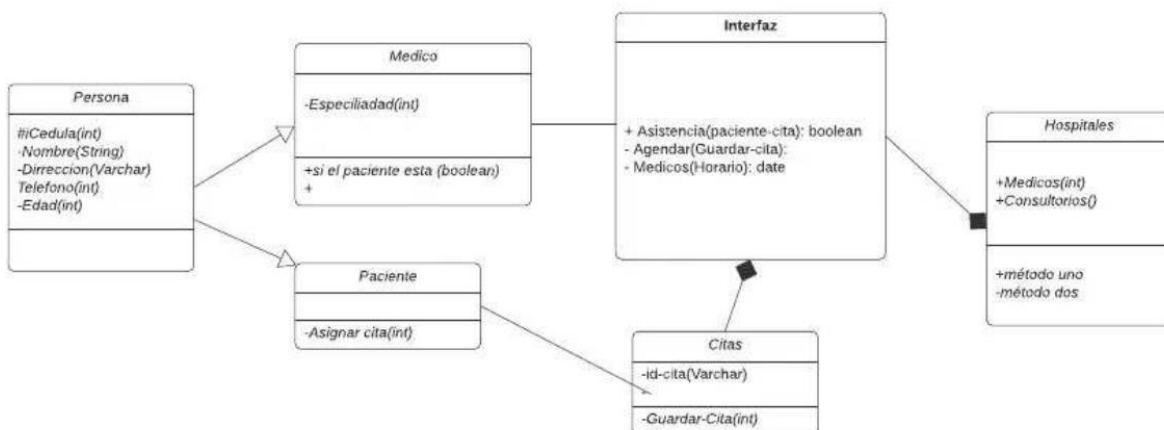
Persona

#iCedula(int)
-Nombre(String)
-Dirreccion(Varchar)
Telefono(int)
-Edad(int)

Medico

-Especiliadad(int)

+si el paciente esta (boolean)
+

Paciente

-Asignar cita(int)

Interfaz

+ Asistencia(paciente-cita): boolean
- Agendar(Guardar-cita):
- Medicos(Horario): date

Citas

-id-cita(Varchar)

-Guardar-Cita(int)

Hospitales

+Medicos(int)
+Consultorios()

+método uno
-método dos